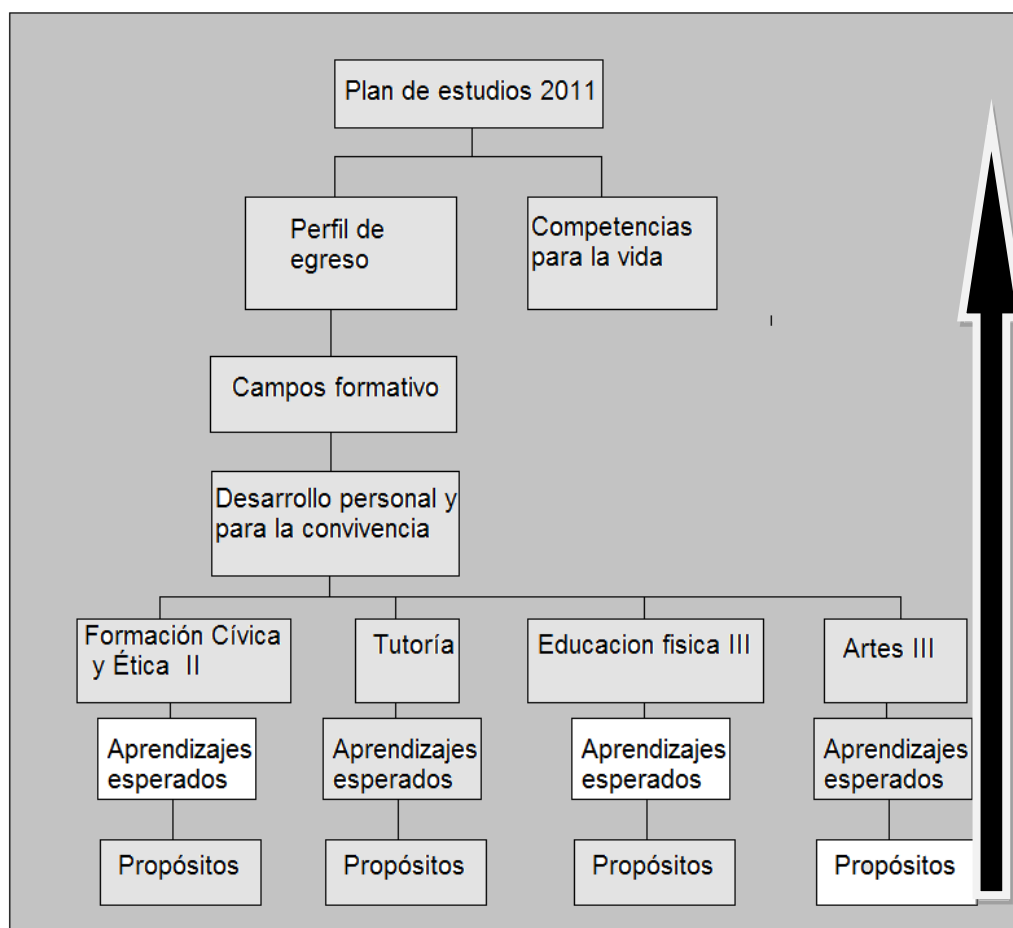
Plan de estudios 2011

Perfil de egreso

Competencias para la vida

Campos formativo

Desarrollo personal y para la convivencia

Formación Cívica y Ética II

Tutoría

Educacion fisica III

Artes III

Aprendizajes esperados

Aprendizajes esperados

Aprendizajes esperados

Aprendizajes esperados

Propósitos

Propósitos

Propósitos

Propósitos